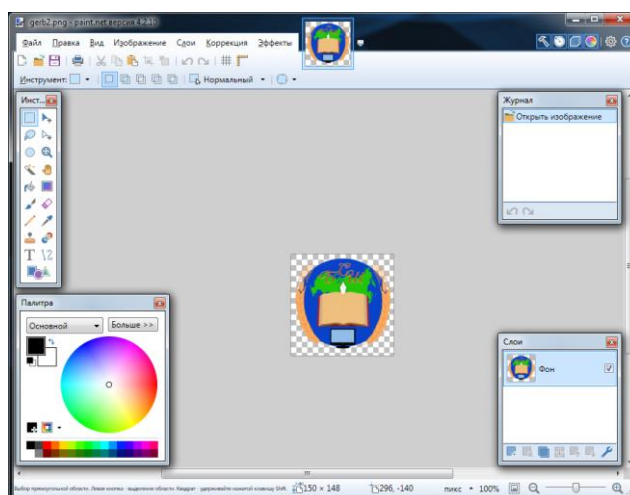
gerb2.png - paint.net версия 4.2.15

Файл Правка Вид Изображение Слои Коррекция Эффекты

Инструмент: Нормальный

Инст...

Журнал

Открыть изображение

Палитра

Основной

Больше >>

Слои

Фон

Выбор прямоугольной области. Левая кнопка - выделение области. Квадрат - удерживайте нажатой клавишу Shift.

150 × 148

296, -140

пикс

100%